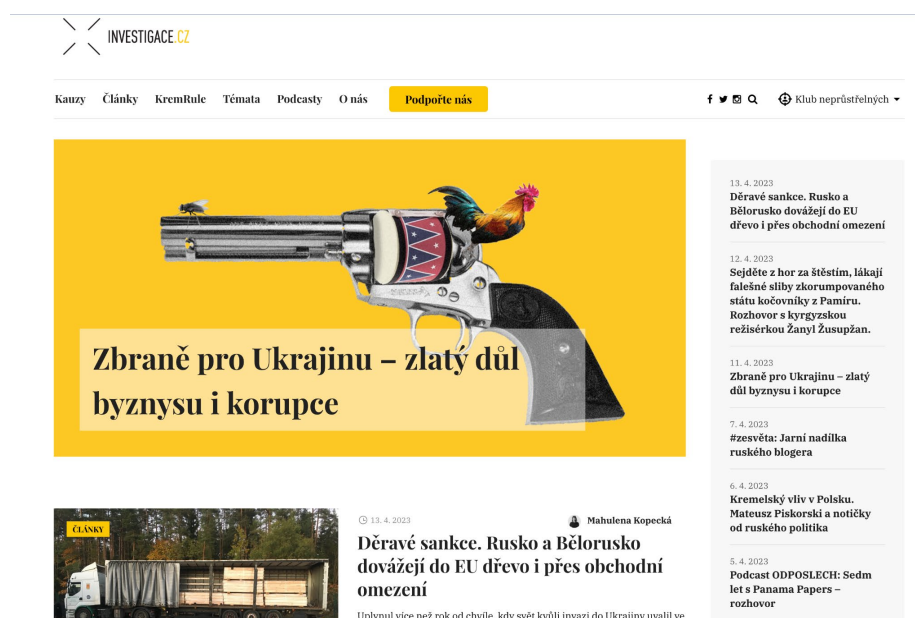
INVESTIGACE.CZ

Kauzy Články KremRule Témata Podcasty O nás Podpořte nás

Klub neprůstřelných

Zbraně pro Ukrajinu – zlatý důl byznysu i korupce

13. 4. 2023
Děravé sankce. Rusko a Bělorusko dovážejí do EU dřevo i přes obchodní omezení

12. 4. 2023
Sejděte z hor za štěstím, lákají falešné sliby zkorumpovaného státu kočovníky z Pamíru. Rozhovor s kyrgyzskou režisérkou Žanyl Žusupžan.

11. 4. 2023
Zbraně pro Ukrajinu – zlatý důl byznysu i korupce

7. 4. 2023
#zesvěta: Jarní nadílka ruského blogera

6. 4. 2023
Kremelský vliv v Polsku. Mateusz Piskorski a notičky od ruského politika

5. 4. 2023
Podcast ODPOSLECH: Sedm let s Panama Papers – rozhovor

ČLÁNKY

13. 4. 2023
Mahulena Kopecká

Děravé sankce. Rusko a Bělorusko dovážejí do EU dřevo i přes obchodní omezení

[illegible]